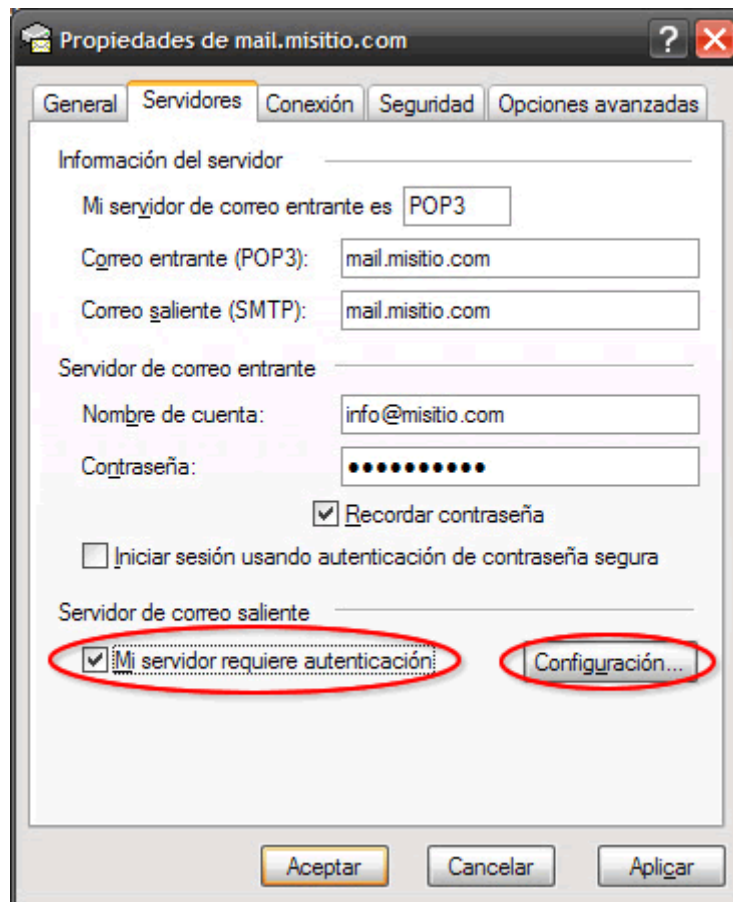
Propiedades de mail.misitio.com

? X

General | Servidores | Conexión | Seguridad | Opciones avanzadas

Información del servidor

Mi servidor de correo entrante es POP3

Correo entrante (POP3): mail.misitio.com

Correo saliente (SMTP): mail.misitio.com

Servidor de correo entrante

Nombre de cuenta: info@misitio.com

Contraseña: ●●●●●●●●●●●

Recordar contraseña

Iniciar sesión usando autenticación de contraseña segura

Servidor de correo saliente

Mi servidor requiere autenticación

Configuración...

Aceptar | Cancelar | Aplicar